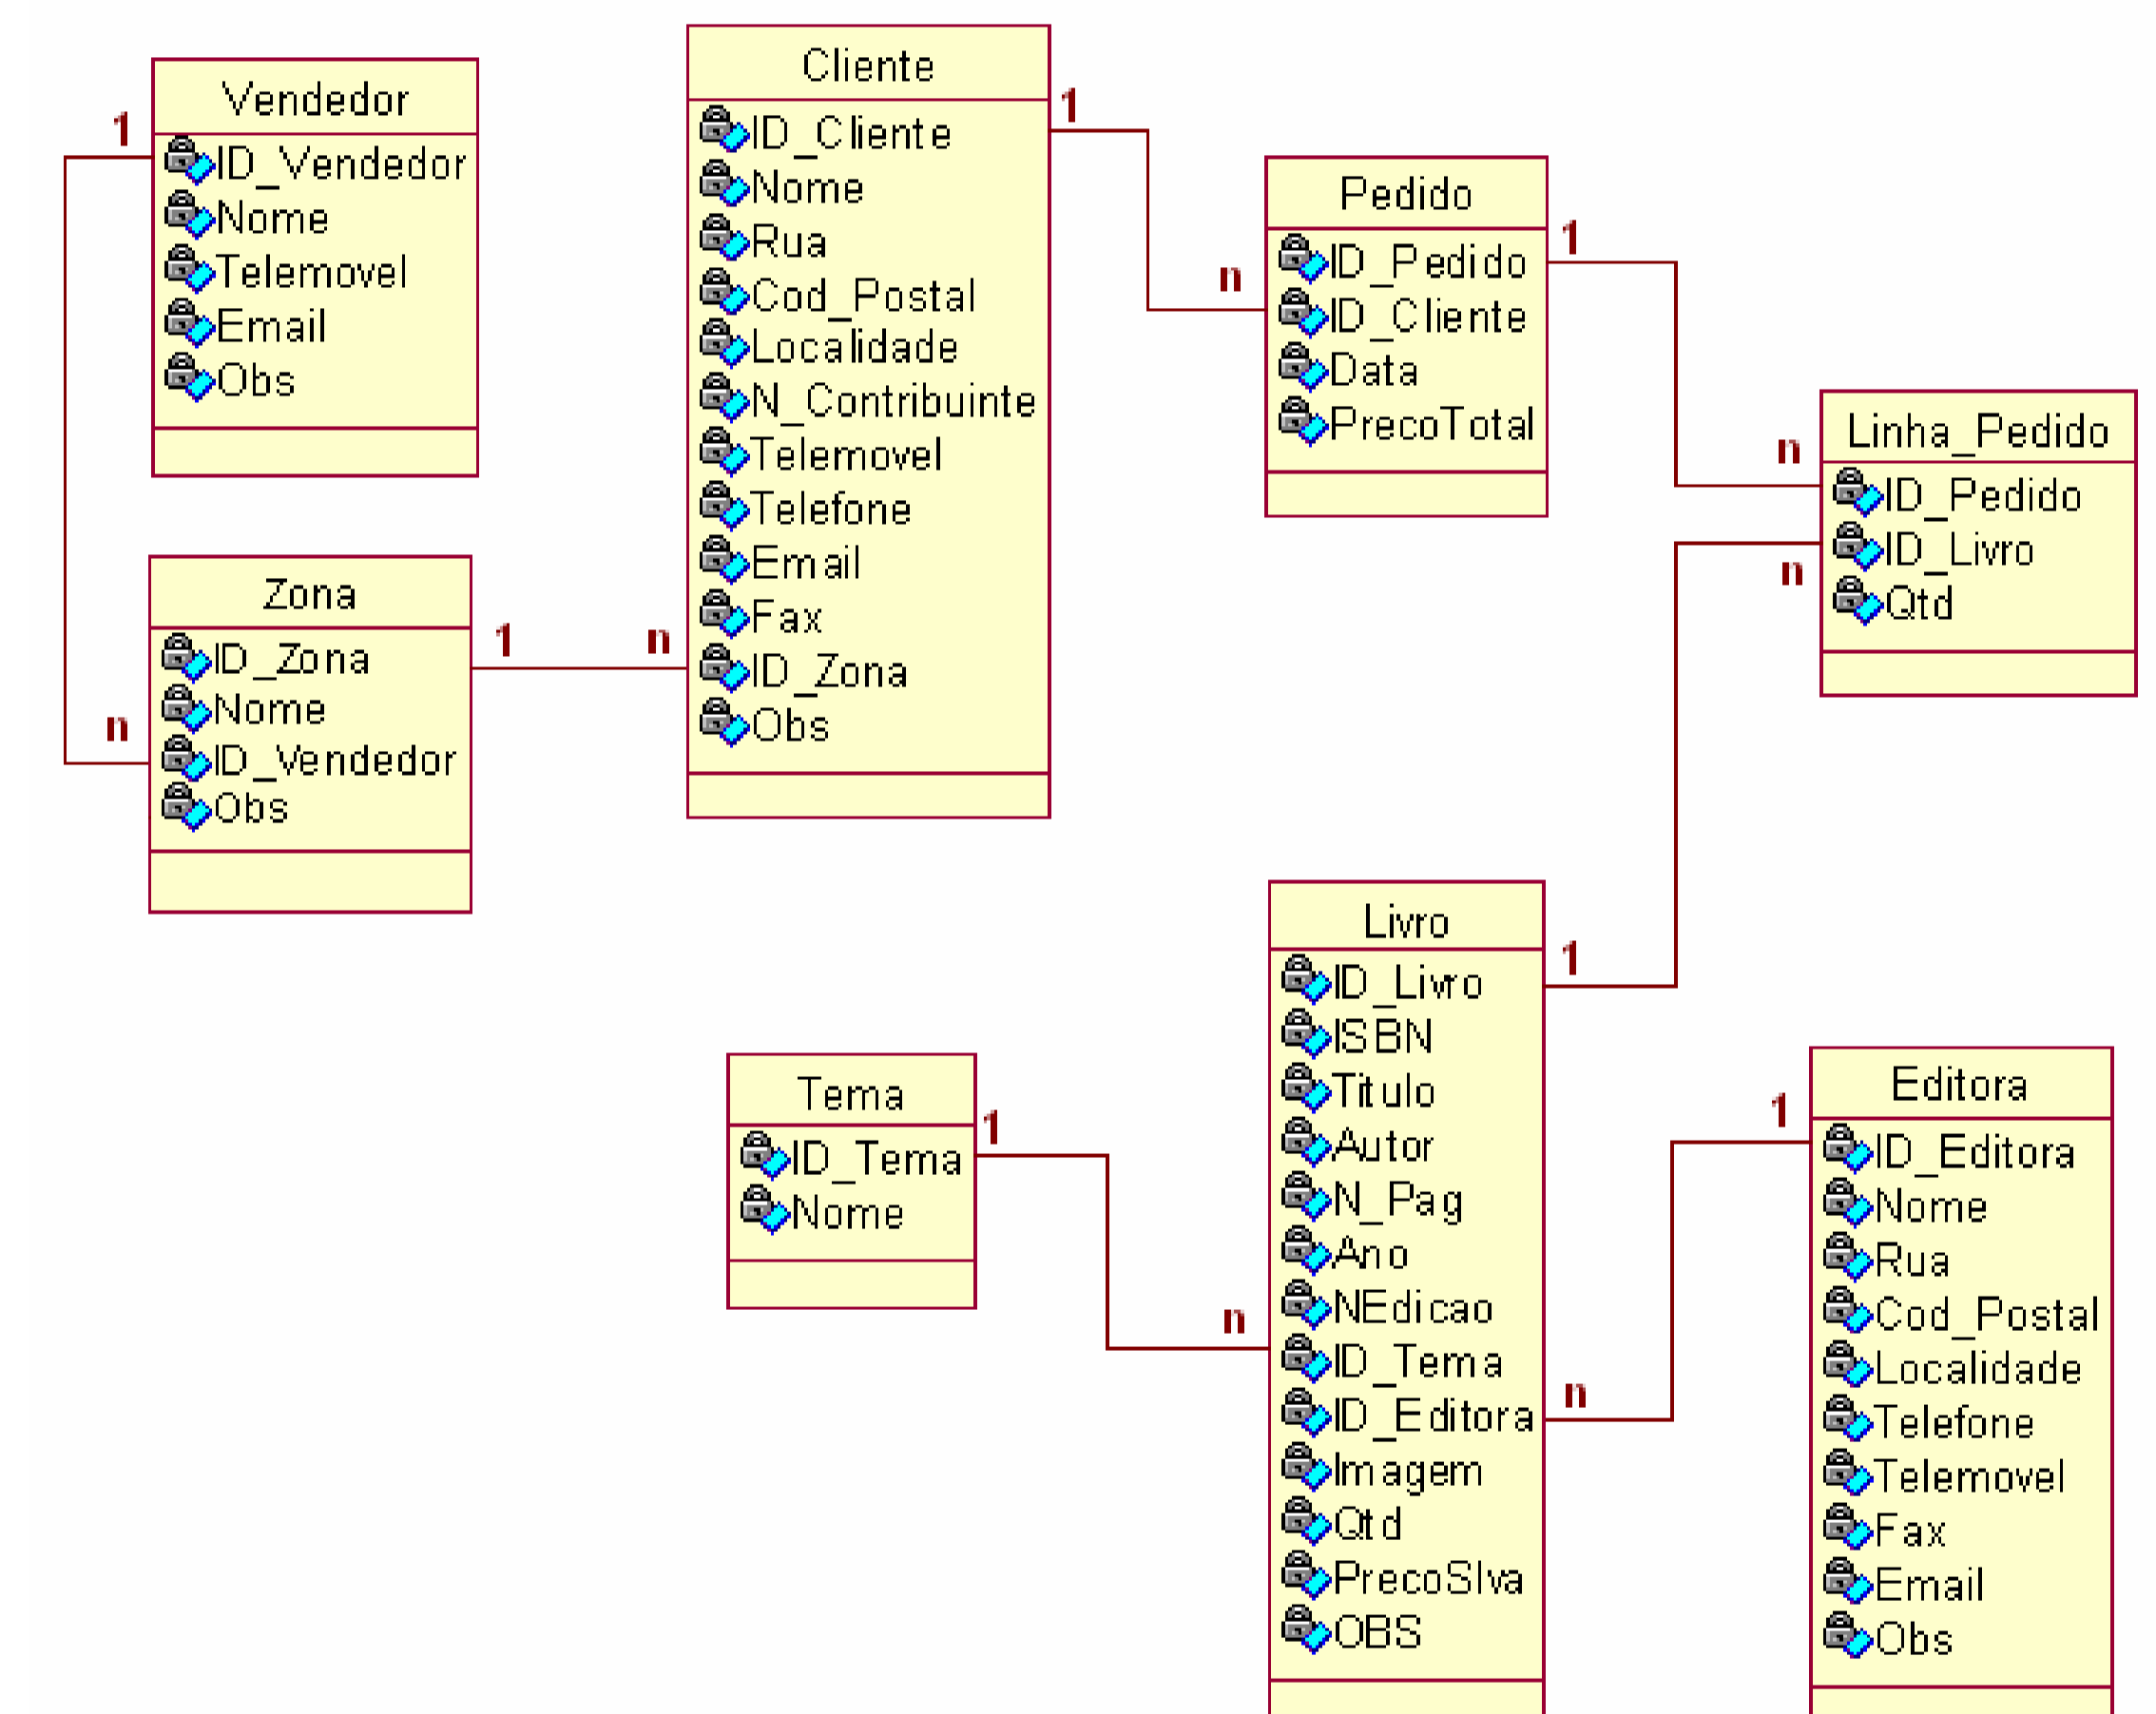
Vendedor
ID_Vendedor
Nome
Telemovel
Email
Obs

Cliente
ID_Cliente
Nome
Rua
Cod_Postal
Localidade
N_Contribuinte
Telemovel
Telefone
Email
Fax
ID_Zona
Obs

Pedido
ID_Pedido
ID_Cliente
Data
PrecoTotal

Linha_Pedido
ID_Pedido
ID_Livro
Qtd

Zona
ID_Zona
Nome
ID_Vendedor
Obs

Livro
ID_Livro
ISBN
Titulo
Autor
N_Pag
Ano
NEdicao
ID_Tema
ID_Editora
Imagem
Qtd
PrecoSIva
OBS

Tema
ID_Tema
Nome

Editora
ID_Editora
Nome
Rua
Cod_Postal
Localidade
Telefone
Telemovel
Fax
Email
Obs

1
n
1
n
1
n
1
n
1
n
1
n
1
n